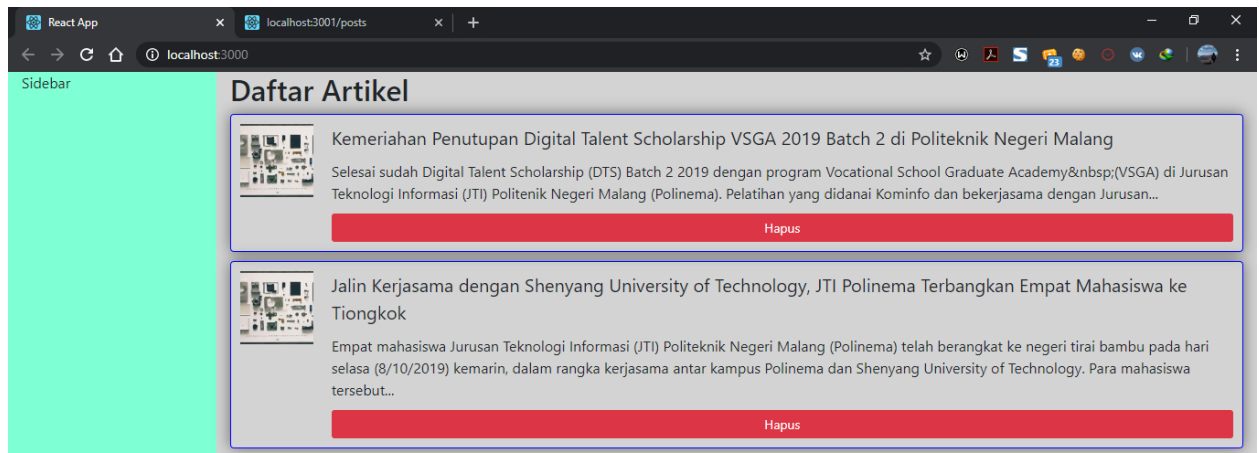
React App ×
localhost:3001/posts ×
+
localhost:3000
23
Sidebar

Daftar Artikel

Kemeriahan Penutupan Digital Talent Scholarship VSGA 2019 Batch 2 di Politeknik Negeri Malang

Selesai sudah Digital Talent Scholarship (DTS) Batch 2 2019 dengan program Vocational School Graduate Academy&nbsp;(VSGA) di Jurusan Teknologi Informasi (JTI) Politenik Negeri Malang (Polinema). Pelatihan yang didanai Kominfo dan bekerjasama dengan Jurusan...

Hapus

Jalin Kerjasama dengan Shenyang University of Technology, JTI Polinema Terbangkan Empat Mahasiswa ke Tiongkok

Empat mahasiswa Jurusan Teknologi Informasi (JTI) Politeknik Negeri Malang (Polinema) telah berangkat ke negeri tirai bambu pada hari selasa (8/10/2019) kemarin, dalam rangka kerjasama antar kampus Polinema dan Shenyang University of Technology. Para mahasiswa tersebut...

Hapus